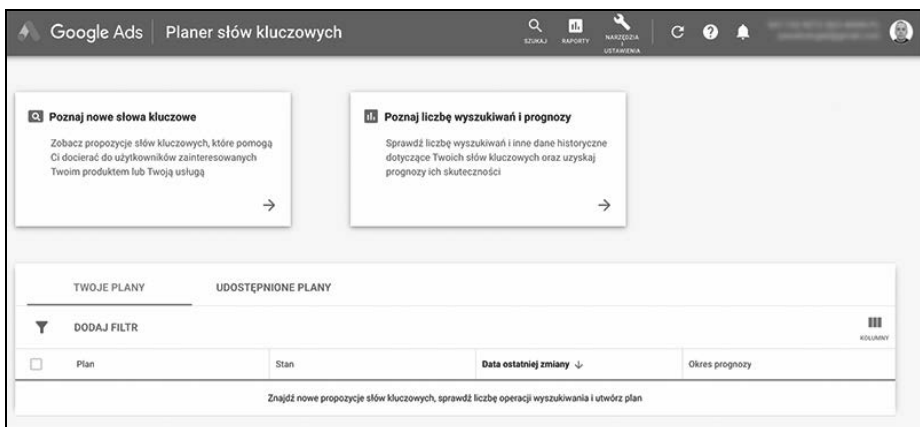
Google Ads | Planer słów kluczowych

SZUKAJ RAPORTY NARZĘDZIA I USTAWIENIA

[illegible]

Poznaj nowe słowa kluczowe

Zobacz propozycje słów kluczowych, które pomogą Ci docierać do użytkowników zainteresowanych Twoim produktem lub Twoją usługą

→

Poznaj liczbę wyszukiwań i prognozy

Sprawdź liczbę wyszukiwań i inne dane historyczne dotyczące Twoich słów kluczowych oraz uzyskaj prognozy ich skuteczności

→

TWOJE PLANY UDOSTĘPNIONE PLANY

DODAJ FILTR

KOLUMNY

| Plan | Stan | Data ostatniej zmiany ↓ | Okres prognozy |
|---|---|---|---|

Znajdź nowe propozycje słów kluczowych, sprawdź liczbę operacji wyszukiwania i utwórz plan